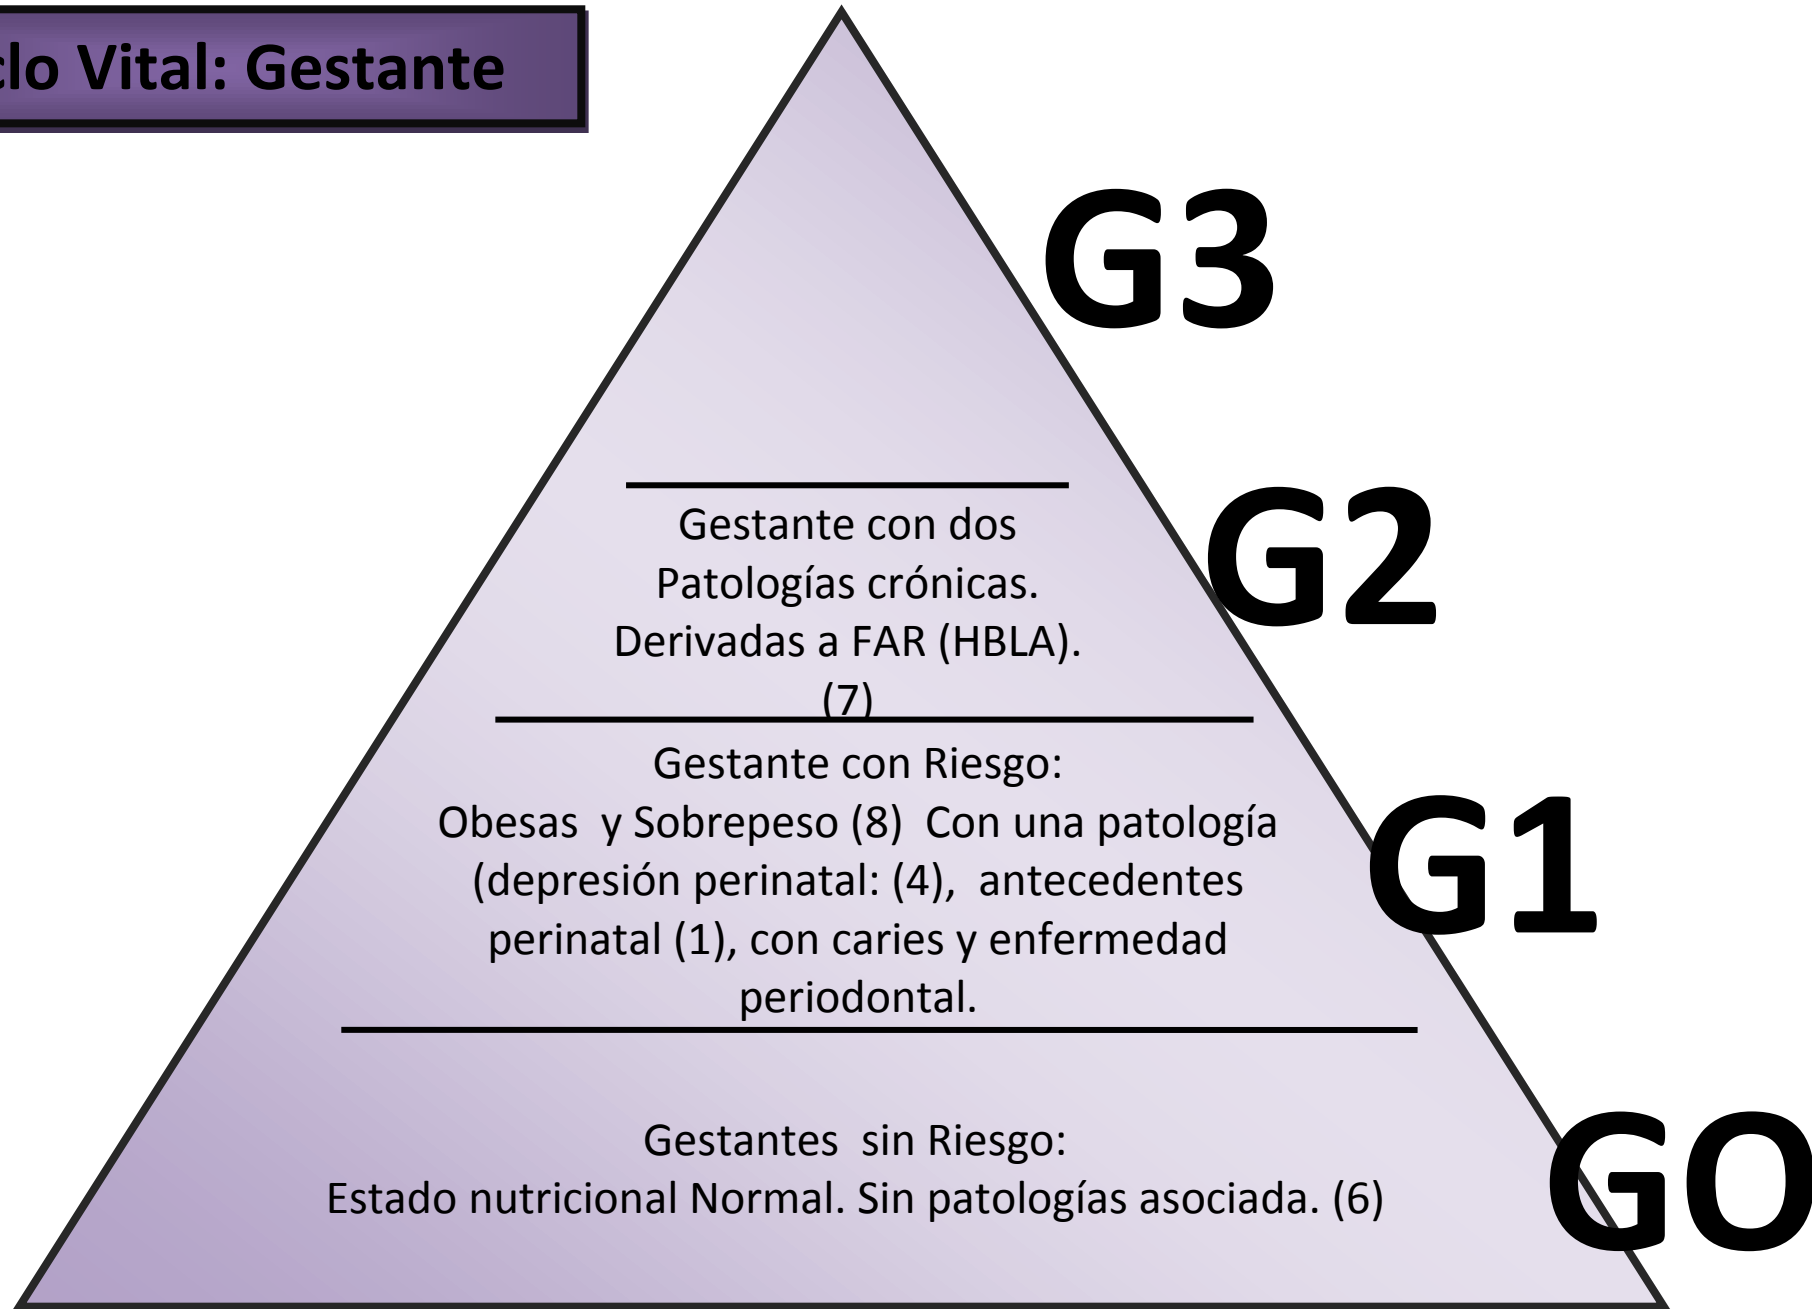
clo Vital: Gestante

G3

Gestante con dos Patologías crónicas. Derivadas a FAR (HBLA). (7)

G2

Gestante con Riesgo: Obesas y Sobrepeso (8) Con una patología (depresión perinatal: (4), antecedentes perinatal (1), con caries y enfermedad periodontal.

G1

Gestantes sin Riesgo: Estado nutricional Normal. Sin patologías asociada. (6)

GO